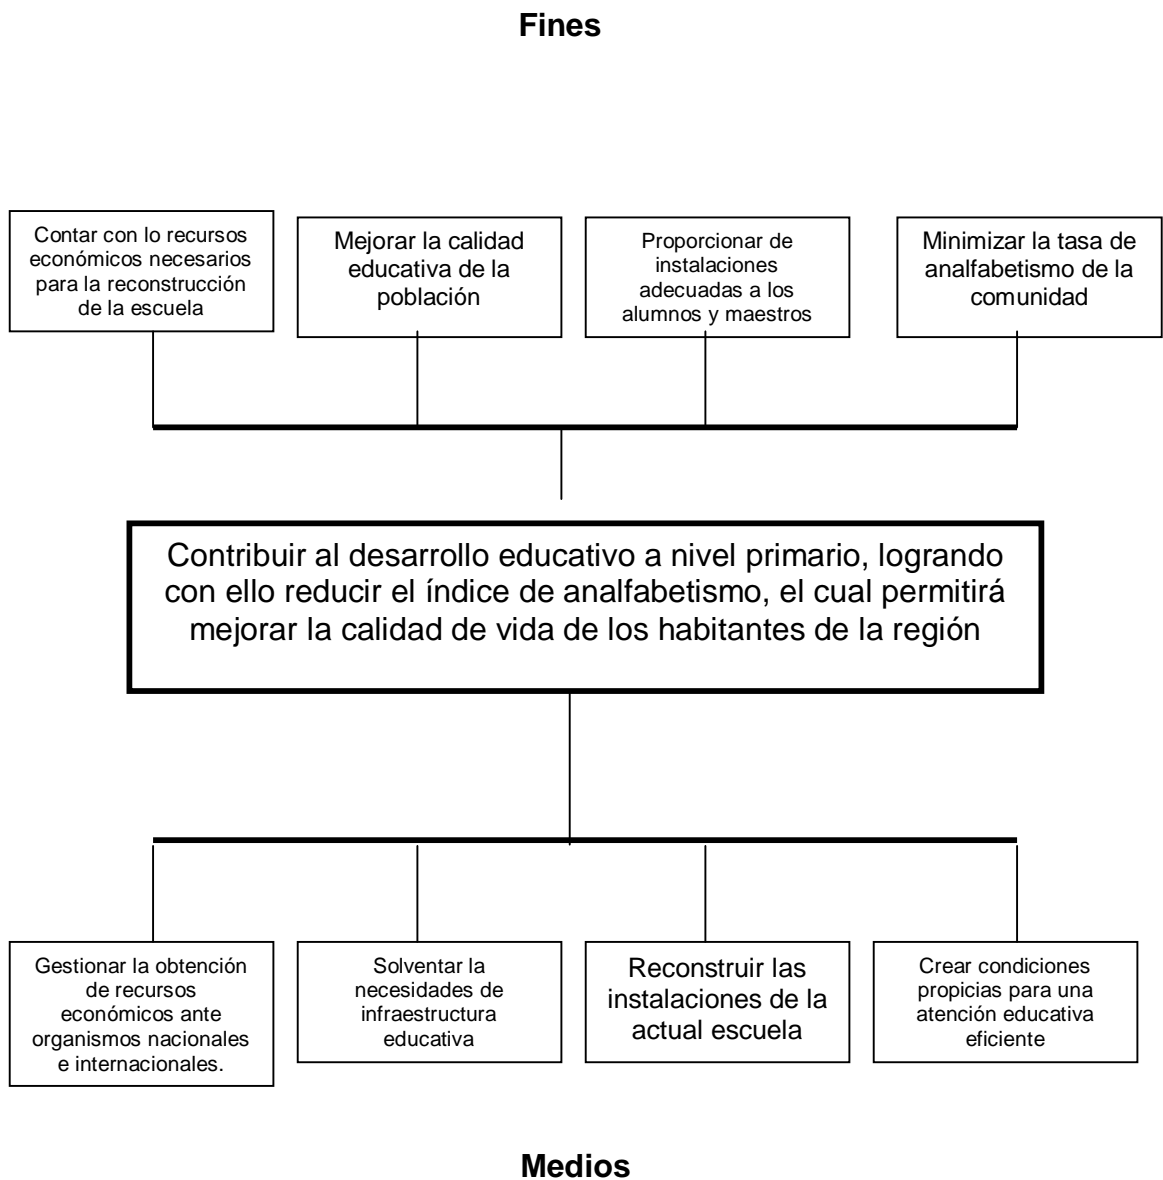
Fines

Contar con lo recursos económicos necesarios para la reconstrucción de la escuela

Mejorar la calidad educativa de la población

Proporcionar de instalaciones adecuadas a los alumnos y maestros

Minimizar la tasa de analfabetismo de la comunidad

Contribuir al desarrollo educativo a nivel primario, logrando con ello reducir el índice de analfabetismo, el cual permitirá mejorar la calidad de vida de los habitantes de la región

Gestionar la obtención de recursos económicos ante organismos nacionales e internacionales.

Solventar la necesidades de infraestructura educativa

Reconstruir las instalaciones de la actual escuela

Crear condiciones propicias para una atención educativa eficiente

Medios